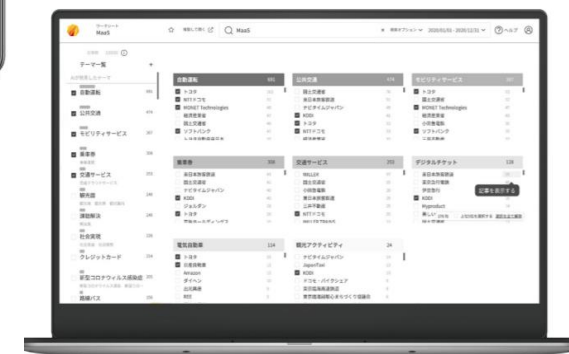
MaaS

Q MaaS

2020/01/01 - 2020/12/31

ヘルプ

テーマ一覧

自動運転
公共交通
モビリティサービス
乗車券
交通サービス
観光
課題解決
社会実現
クレジットカード
新型コロナウイルス感染症
路線バス

自動運転
トヨタ
NTTドコモ
MONET Technologies
経済産業省
国土交通省
ソフトバンク

公共交通
国土交通省
東日本旅客鉄道
ナビタイムジャパン
KDDI
トヨタ
NTTドコモ

モビリティサービス
トヨタ
国土交通省
MONET Technologies
経済産業省
小田急電鉄
ソフトバンク

乗車券
東日本旅客鉄道
国土交通省
ナビタイムジャパン
KDDI
ジョルダン
トヨタ

交通サービス
WILLER
国土交通省
小田急電鉄
東日本旅客鉄道
三井不動産
NTTドコモ

デジタルチケット
東日本旅客鉄道
富士急行
KDDI

記事を表示する

電気自動車
トヨタ
日産自動車
Amazon
ダイハツ

観光アクティビティ
ナビタイムジャパン
JapanTaxi
KDDI